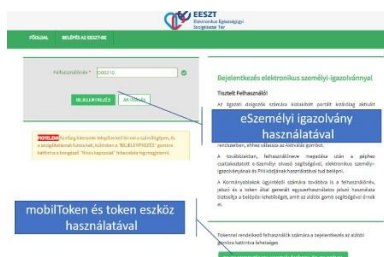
EESZT
Elektronikus Egészségügyi Szolgáltatási Tér

FŐOLDAL BELÉPÉS AZ EESZT-BE

Felhasználónév * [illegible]

BEJELENTKEZÉS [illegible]

FIGYELEM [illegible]

Bejelentkezés elektronikus személyi igazolvánnyal

Tisztelt Felhasználó!

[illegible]

eSzemélyi igazolvány használatával

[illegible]

mobilToken és token eszköz használatával

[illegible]